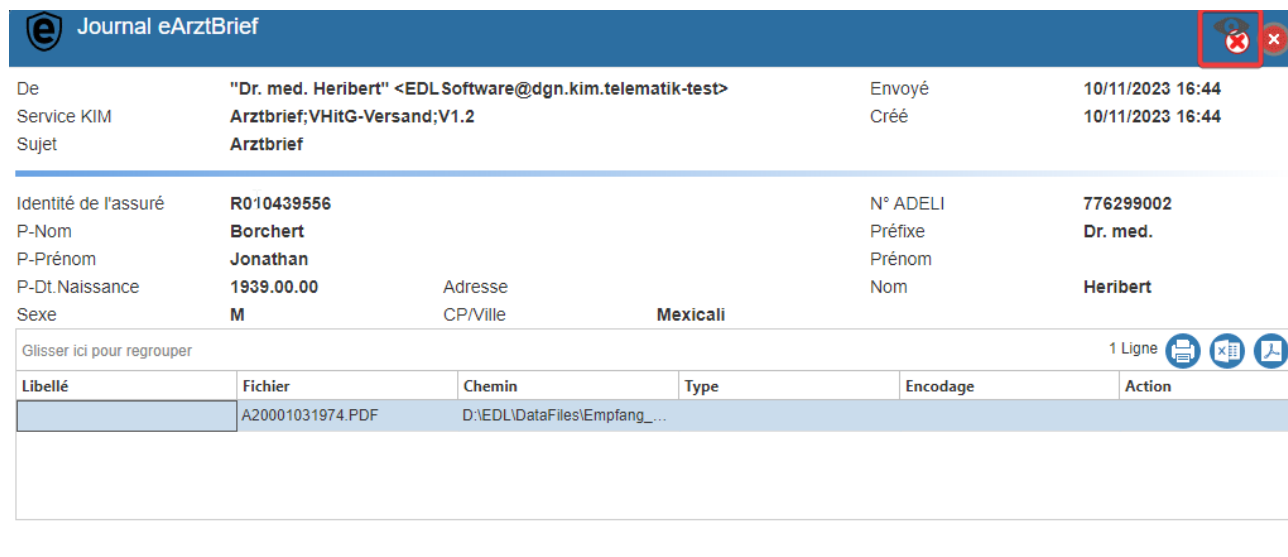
Journal eArztBrief

De "Dr. med. Heribert" <EDLSoftware@dgn.kim.telematik-test>
Envoyé 10/11/2023 16:44
Service KIM Arztbrief;VHitG-Versand;V1.2
Créé 10/11/2023 16:44
Sujet Arztbrief

Identité de l'assuré R010439556
N° ADELI 776299002
P-Nom Borchert
Préfixe Dr. med.
P-Prénom Jonathan
Prénom
P-Dt.Naissance 1939.00.00
Adresse
Nom Heribert
Sexe M
CP/Ville Mexicali

Glisser ici pour regrouper
1 Ligne

| Libellé | Fichier | Chemin | Type | Encodage | Action |
|---|---|---|---|---|---|
| | A20001031974.PDF | D:\EDL\DataFiles\Empfang_... | | | |